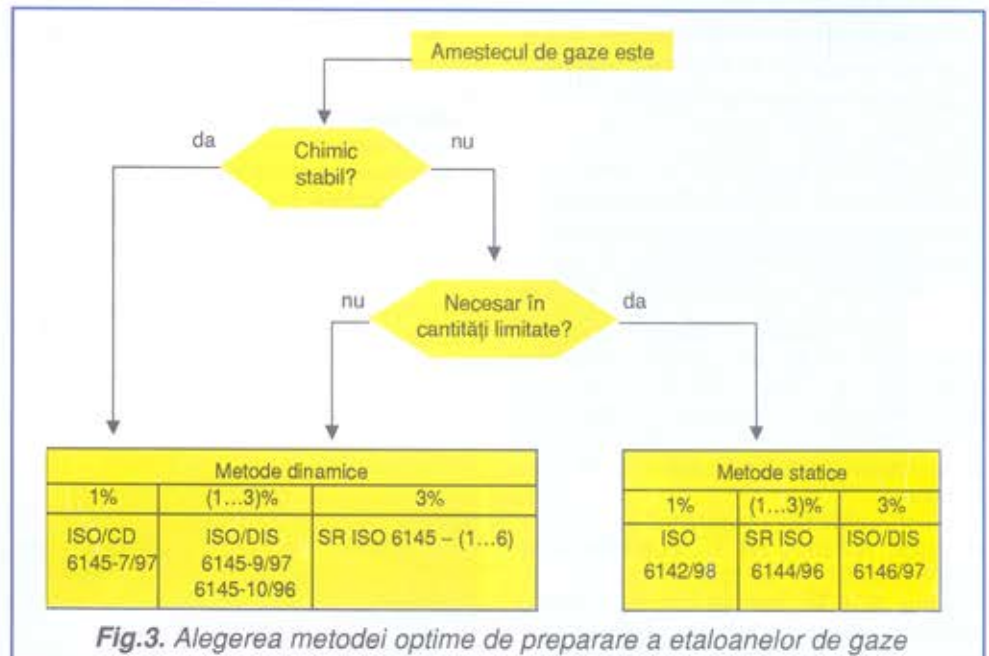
Amestecul de gaze este

da

Chimic stabil?

nu

nu

Necesar în cantități limitate?

da

| Metode dinamice | | |
|---|---|---|
| 1% | (1…3)% | 3% |
| ISO/CD 6145-7/97 | ISO/DIS 6145-9/97 6145-10/96 | SR ISO 6145 – (1…6) |

| Metode statice | | |
|---|---|---|
| 1% | (1…3)% | 3% |
| ISO 6142/98 | SR ISO 6144/96 | ISO/DIS 6146/97 |

**Fig.3.** *Alegerea metodei optime de preparare a etaloanelor de gaze*